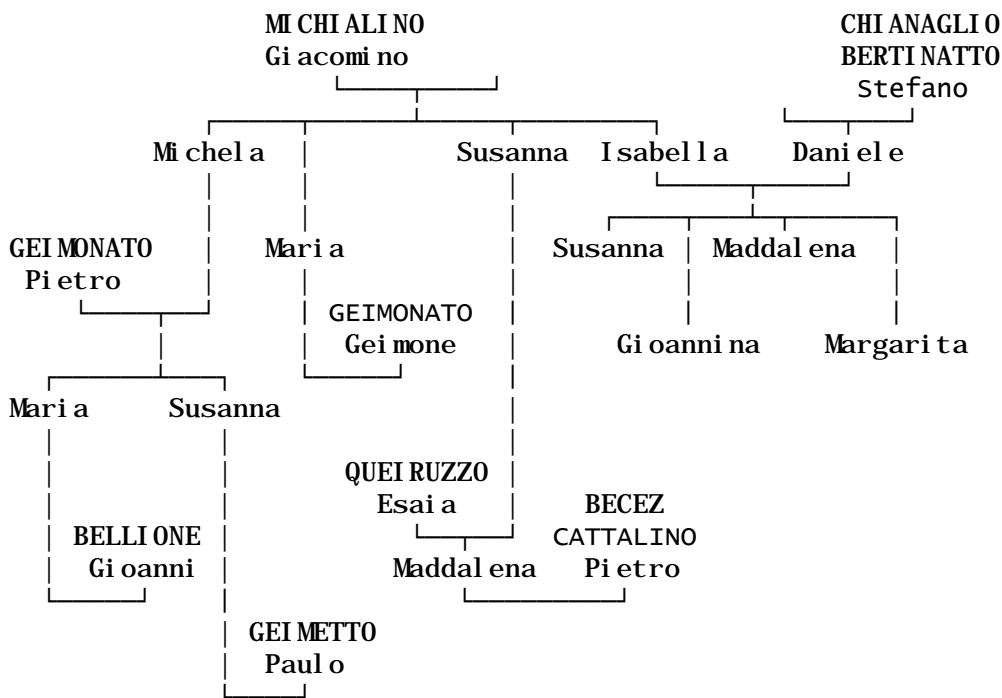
MICHIALINO
Giacomino

CHIANAGLIO
BERTINATTO
Stefano

Michela

Susanna

Isabella

Daniele

GEIMONATO
Pietro

Maria

Susanna

Maddalena

GEIMONATO
Geimone

Gioannina

Margarita

Maria

Susanna

QUEIRUZZO
Esaia

BECEZ
CATTALINO
Pietro

BELLIONE
Gioanni

Maddalena

GEIMETTO
Paulo